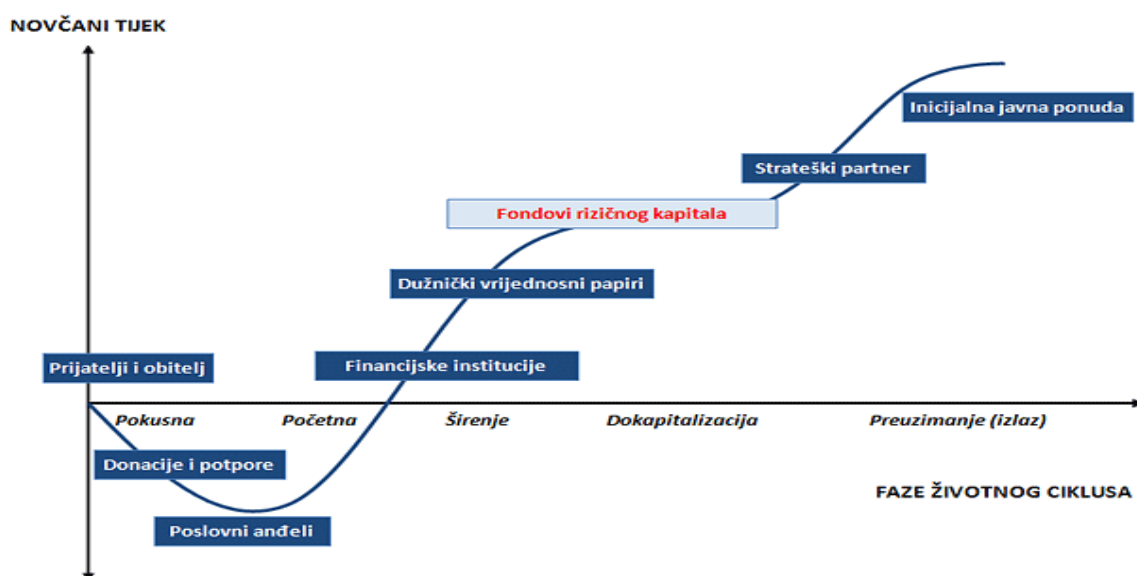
NOVČANI TIJEK

Inicijalna javna ponuda

Strateški partner

Fondovi rizičnog kapitala

Dužnički vrijednosni papiri

Financijske institucije

Prijatelji i obitelj

Pokusna

Početna

Širenje

Dokapitalizacija

Preuzimanje (izlaz)

Donacije i potpore

FAZE ŽIVOTNOG CIKLUSA

Poslovni anđeli